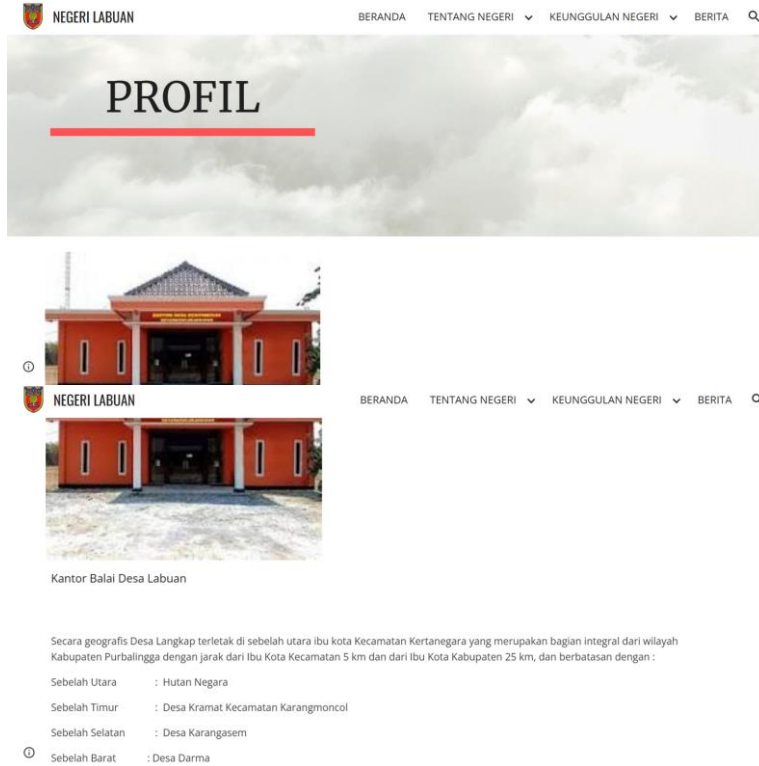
NEGERI LABUAN

BERANDA TENTANG NEGERI KEUNGGULAN NEGERI BERITA

PROFIL

NEGERI LABUAN

BERANDA TENTANG NEGERI KEUNGGULAN NEGERI BERITA

Kantor Balai Desa Labuan

Secara geografis Desa Langkap terletak di sebelah utara ibu kota Kecamatan Kertanegara yang merupakan bagian integral dari wilayah Kabupaten Purbalingga dengan jarak dari Ibu Kota Kecamatan 5 km dan dari Ibu Kota Kabupaten 25 km, dan berbatasan dengan :

Sebelah Utara : Hutan Negara

Sebelah Timur : Desa Kramat Kecamatan Karangmoncol

Sebelah Selatan : Desa Karangasem

Sebelah Barat : Desa Darma